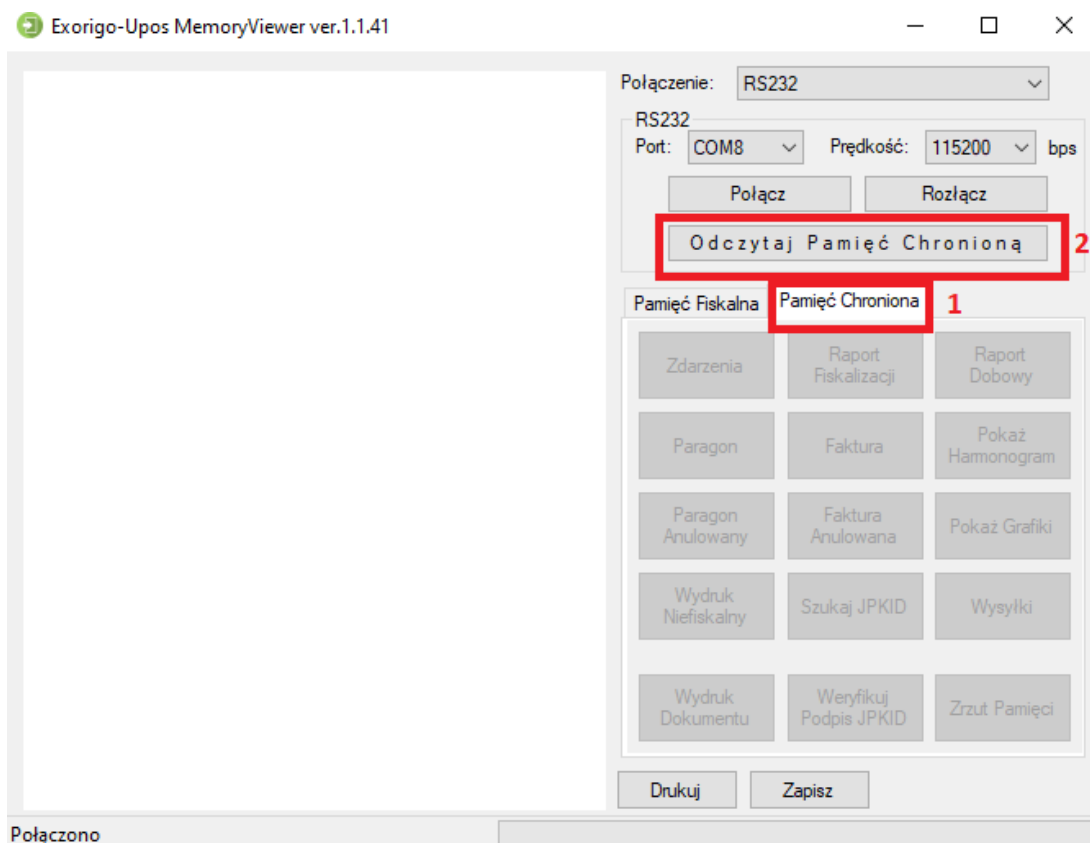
Exorigo-Upos MemoryViewer ver.1.1.41

Połączenie: RS232

RS232
Port: COM8 Prędkość: 115200 bps

Połącz
Rozłącz

Odczytaj Pamięć Chronioną 2

Pamięć Fiskalna
Pamięć Chroniona 1

Zdarzenia
Raport Fiskalizacji
Raport Dobowy
Paragon
Faktura
Pokaż Harmonogram
Paragon Anulowany
Faktura Anulowana
Pokaż Grafiki
Wydruk Niefiskalny
Szukaj JPKID
Wysyłki
Wydruk Dokumentu
Weryfikuj Podpis JPKID
Zrzut Pamięci

Drukuj
Zapisz

Połączono